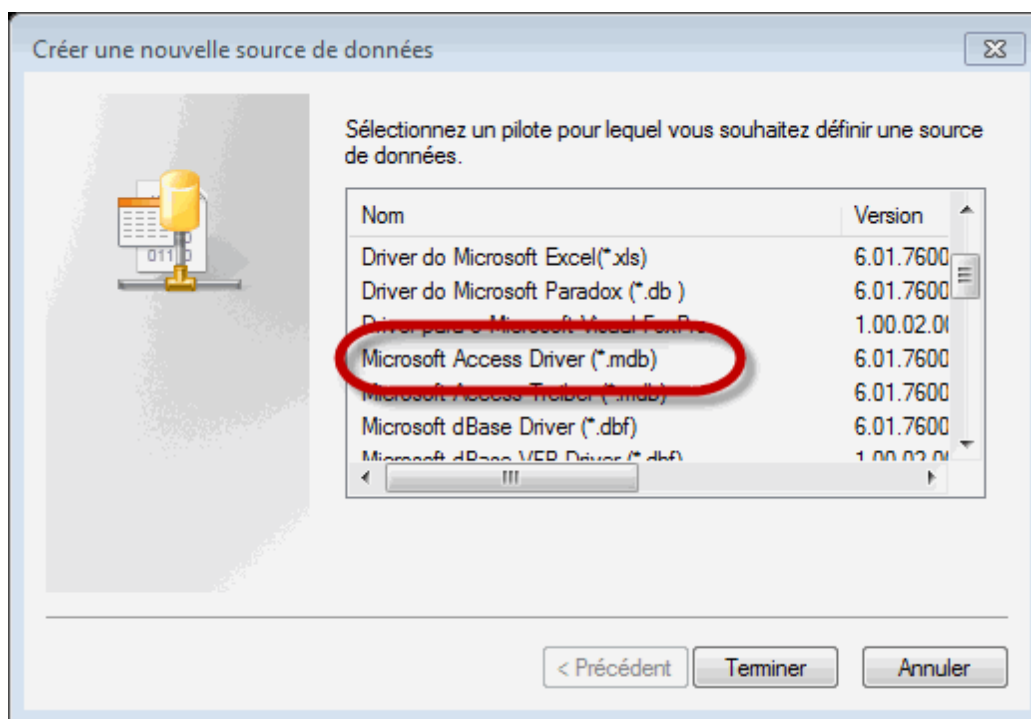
Créer une nouvelle source de données

Sélectionnez un pilote pour lequel vous souhaitez définir une source de données.

| Nom | Version |
|---|---|
| Driver do Microsoft Excel(*.xls) | 6.01.7600 |
| Driver do Microsoft Paradox (*.db ) | 6.01.7600 |
| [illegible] | 1.00.02.0 |
| Microsoft Access Driver (*.mdb) | 6.01.7600 |
| Microsoft Access-Treiber (*.mdb) | 6.01.7600 |
| Microsoft dBase Driver (*.dbf) | 6.01.7600 |
| Microsoft dBase VFP Driver (*.dbf) | 1.00.02.0 |

< Précédent Terminer Annuler